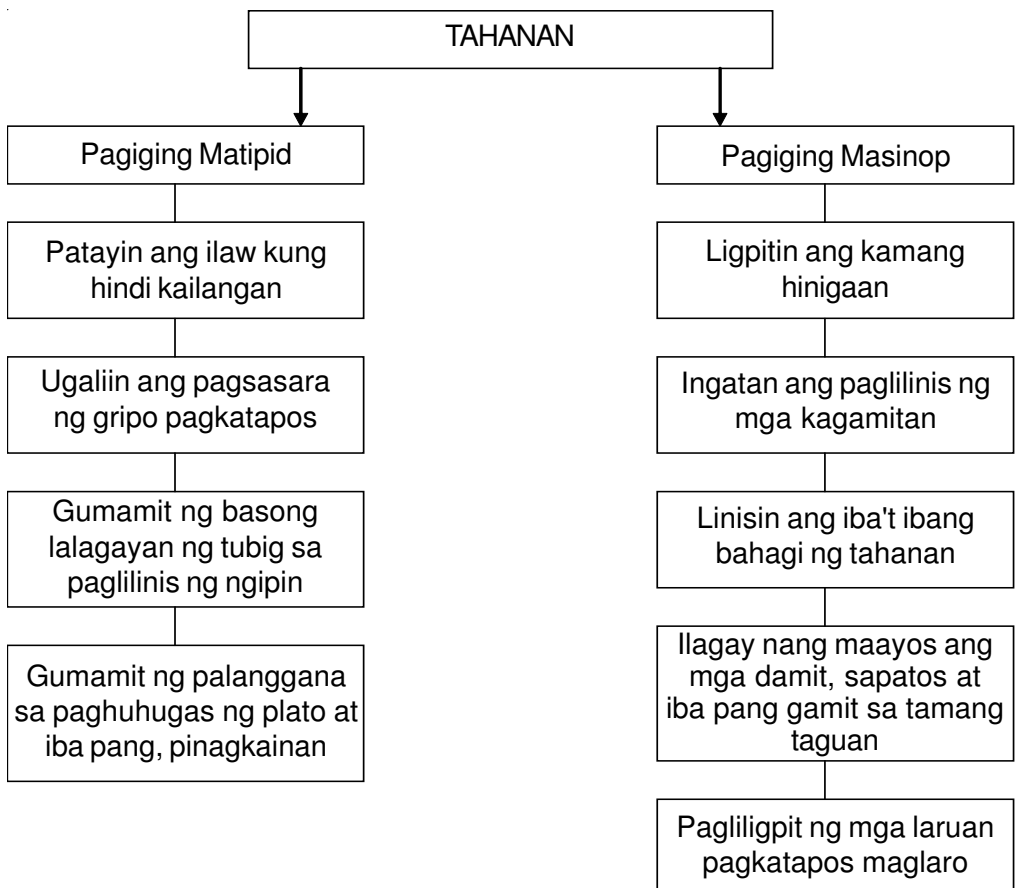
TAHANAN

Pagiging Matipid

Patayin ang ilaw kung hindi kailangan

Ugaliin ang pagsasara ng gripo pagkatapos

Gumamit ng basong lalagayan ng tubig sa paglilinis ng ngipin

Gumamit ng palanggana sa paghuhugas ng plato at iba pang, pinagkainan

Pagiging Masinop

Ligpitin ang kamang hinigaan

Ingatan ang paglilinis ng mga kagamitan

Linisin ang iba't ibang bahagi ng tahanan

Ilagay nang maayos ang mga damit, sapatos at iba pang gamit sa tamang taguan

Pagliligpit ng mga laruan pagkatapos maglaro